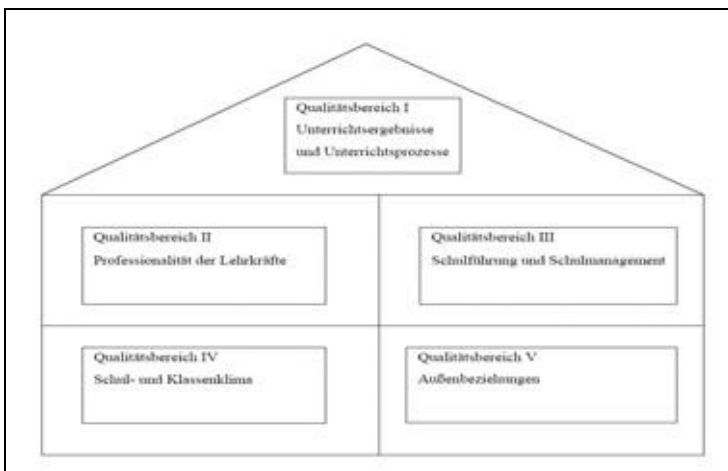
Qualitätsbereich I
Unterrichtsergebnisse
und Unterrichtsprozesse

Qualitätsbereich II
Professionalität der Lehrkräfte

Qualitätsbereich III
Schulführung und Schulmanagement

Qualitätsbereich IV
Schul- und Klassenklima

Qualitätsbereich V
Außenbeziehungen